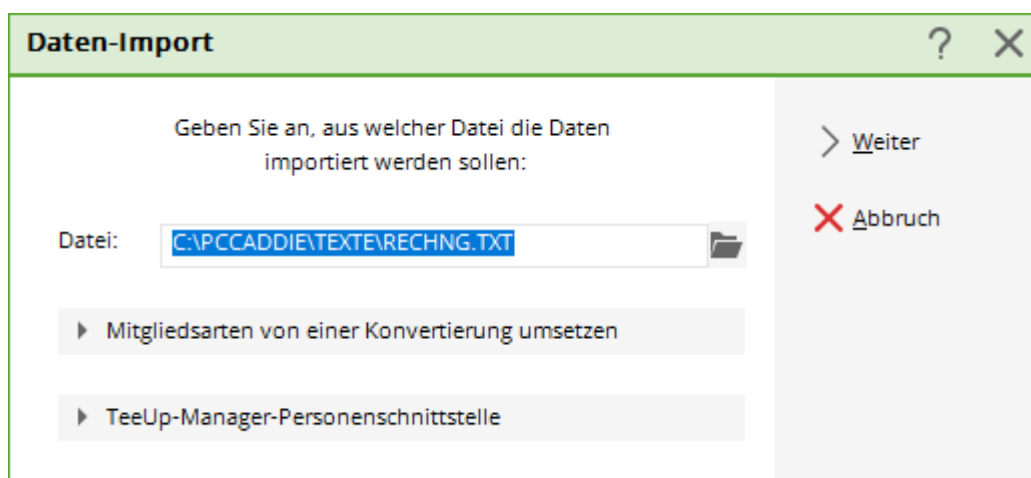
Daten-Import

? ✕

Geben Sie an, aus welcher Datei die Daten importiert werden sollen:

Datei: C:\PCCADDIE\TEXTE\RECHNG.TXT

Mitgliedsarten von einer Konvertierung umsetzen

TeeUp-Manager-Personenschnittstelle

Weiter

Abbruch